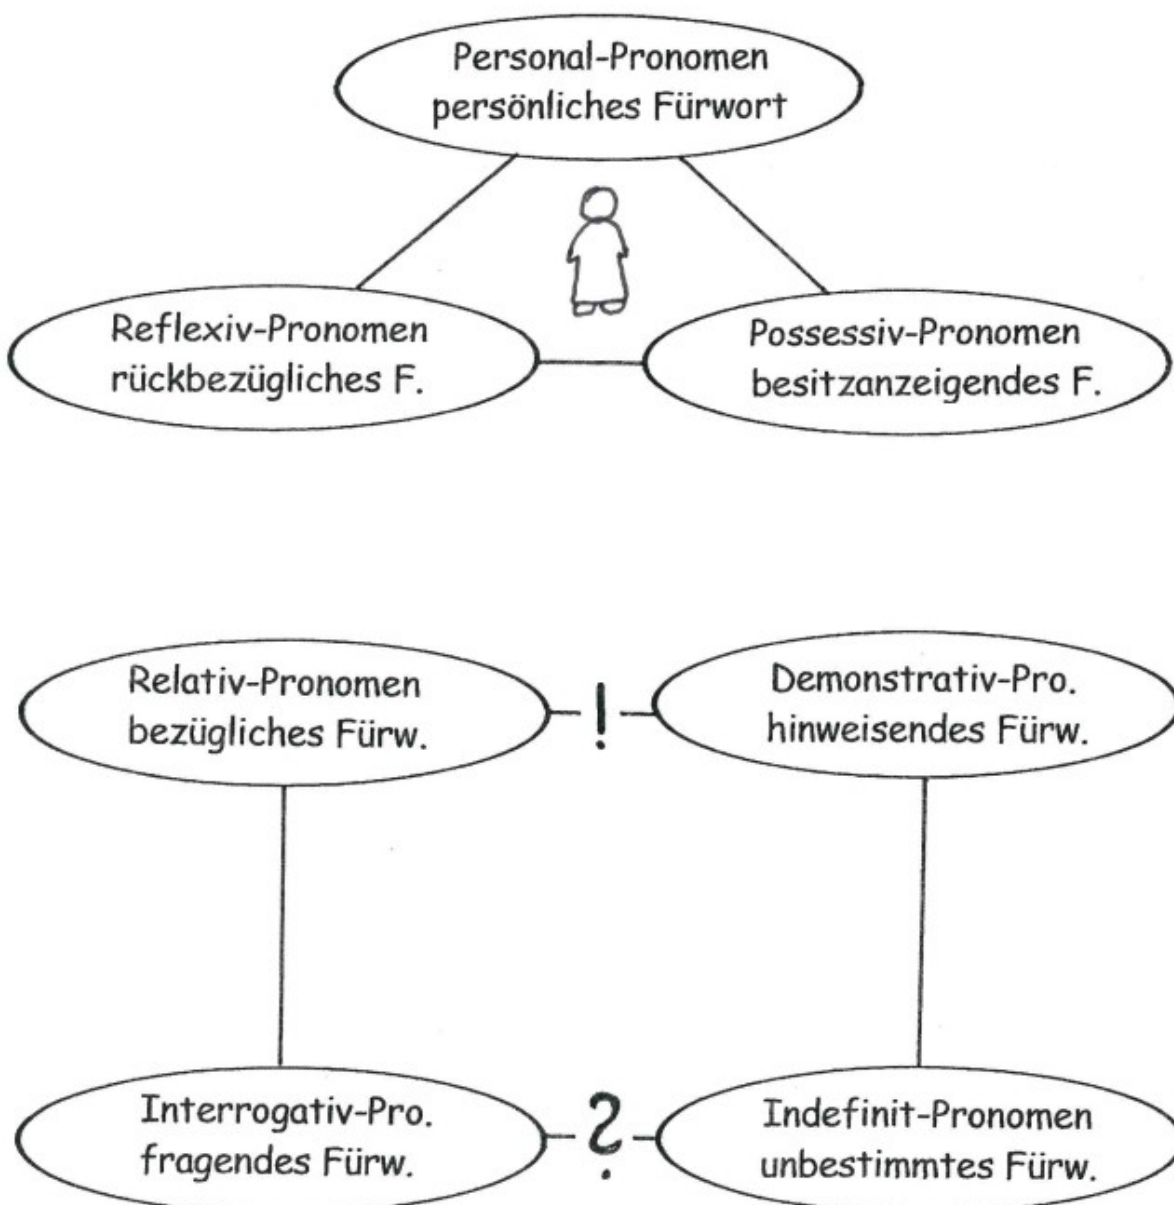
Personal-Pronomen
persönliches Fürwort

Reflexiv-Pronomen
rückbezügliches F.

Possessiv-Pronomen
besitzanzeigendes F.

Relativ-Pronomen
bezügliches Fürw.

!

Demonstrativ-Pro.
hinweisendes Fürw.

Interrogativ-Pro.
fragendes Fürw.

?

Indefinit-Pronomen
unbestimmtes Fürw.